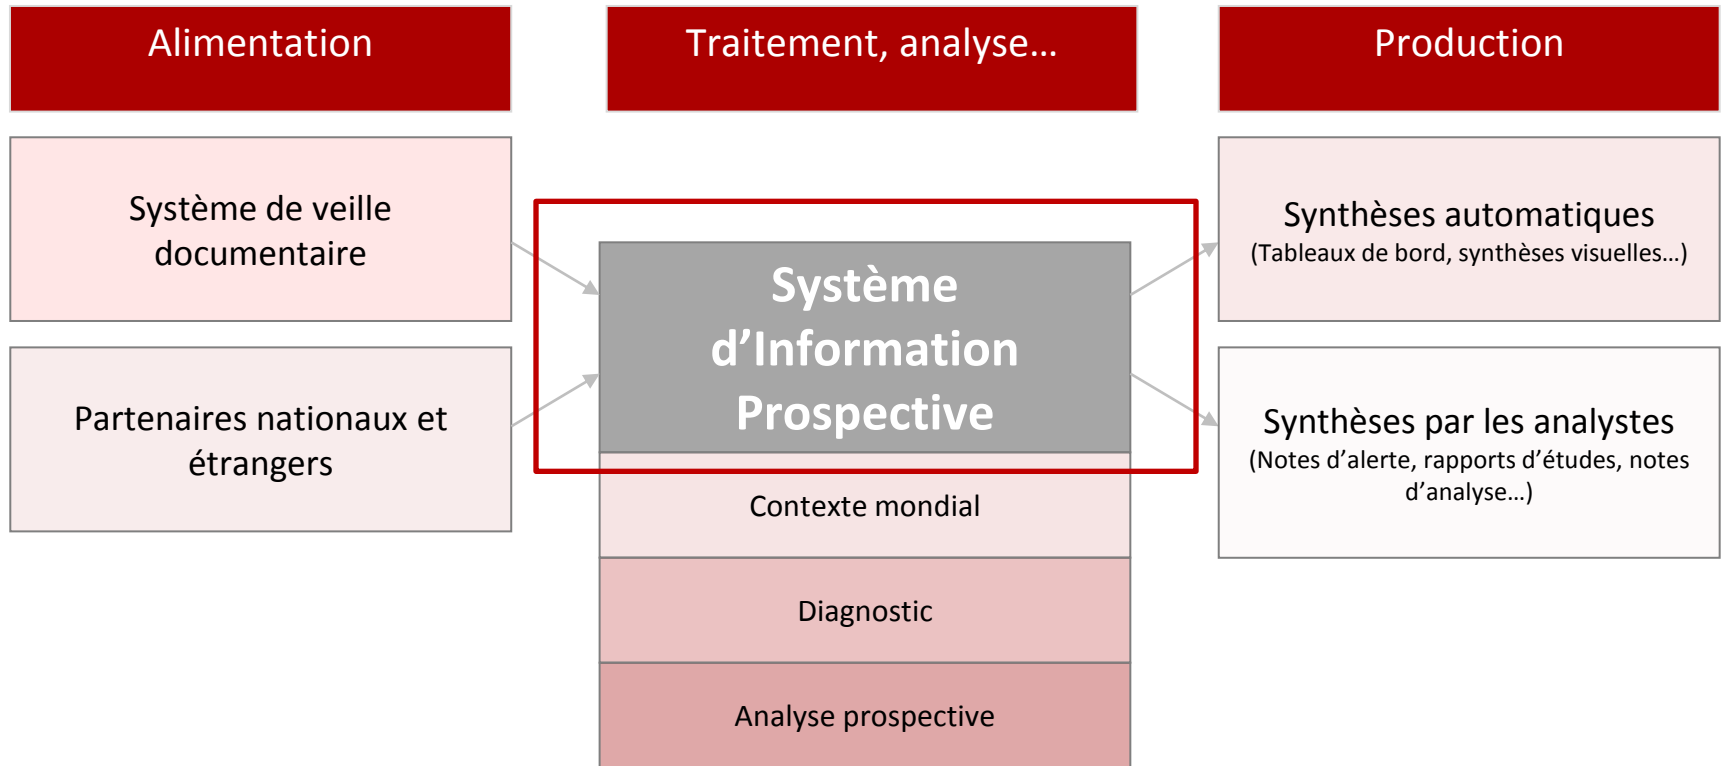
Alimentation

Traitement, analyse…

Production

Système de veille documentaire

Partenaires nationaux et étrangers

Système d’Information Prospective

Contexte mondial

Diagnostic

Analyse prospective

Synthèses automatiques
(Tableaux de bord, synthèses visuelles…)

Synthèses par les analystes
(Notes d’alerte, rapports d’études, notes d’analyse…)